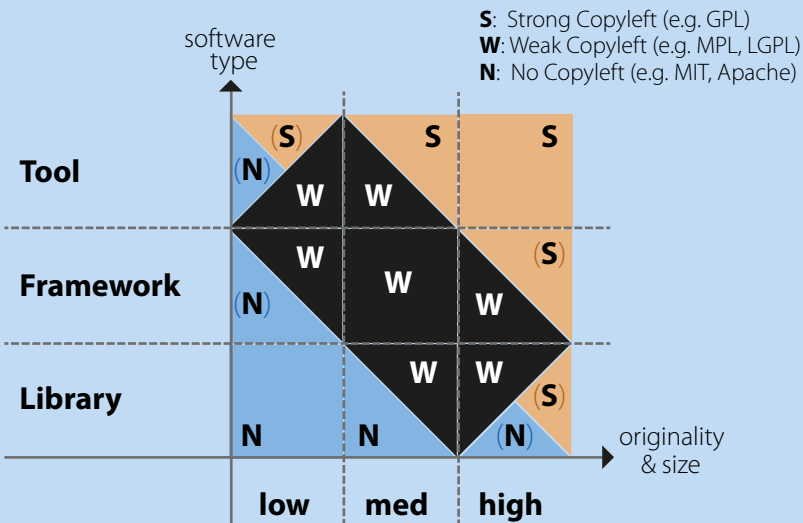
S: Strong Copyleft (e.g. GPL)
W: Weak Copyleft (e.g. MPL, LGPL)
N: No Copyleft (e.g. MIT, Apache)

software type

Tool
Framework
Library

(S) S S
(N) W W
W
W (S)
(N) W
W
W W
(S)
N N (N)

originality & size

low med high